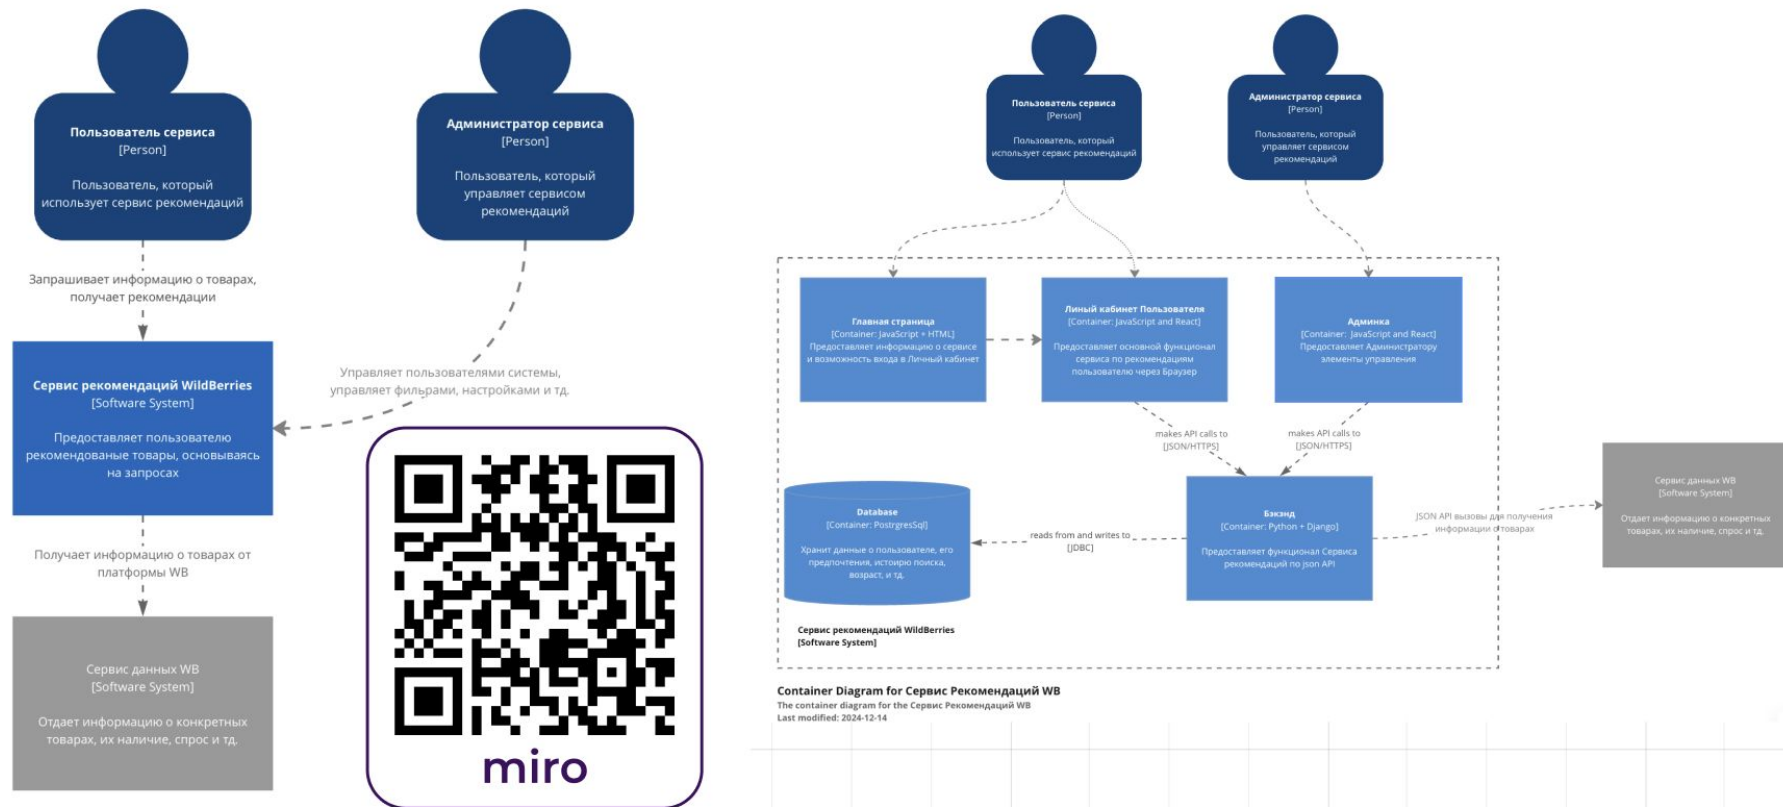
Пользователь сервиса
[Person]

Пользователь, который использует сервис рекомендаций

Администратор сервиса
[Person]

Пользователь, который управляет сервисом рекомендаций

Запрашивает информацию о товарах, получает рекомендации

Управляет пользователями системы, управляет фильрами, настройками и тд.

Сервис рекомендаций WildBerries
[Software System]

Предоставляет пользователю рекомендованые товары, основываясь на запросах

Получает информацию о товарах от платформы WB

Сервис данных WB
[Software System]

Отдает информацию о конкретных товарах, их наличие, спрос и тд.

miro

Пользователь сервиса
[Person]

Пользователь, который использует сервис рекомендаций

Администратор сервиса
[Person]

Пользователь, который управляет сервисом рекомендаций

Главная страница
[Container: JavaScript + HTML]
Предоставляет информацию о сервисе и возможность входа в Личный кабинет

Линый кабинет Пользователя
[Container: JavaScript and React]
Предоставляет основной функционал сервиса по рекомендациям пользователю через браузер

Админка
[Container: JavaScript and React]
Предоставляет Администратору элементы управления

makes API calls to
[JSON/HTTPS]

makes API calls to
[JSON/HTTPS]

Database
[Container: PostrgresSql]
Хранит данные о пользователе, его предпочтения, историю поиска, возраст, и тд.

reads from and writes to
[JDBC]

Бэкэнд
[Container: Python + Django]
Предоставляет функционал Сервиса рекомендаций по json API

JSON API вызовы для получения информации о товарах

Сервис данных WB
[Software System]

Отдает информацию о конкретных товарах, их наличие, спрос и тд.

Сервис рекомендаций WildBerries
[Software System]

Container Diagram for Сервис Рекомендаций WB
The container diagram for the Сервис Рекомендаций WB
Last modified: 2024-12-14